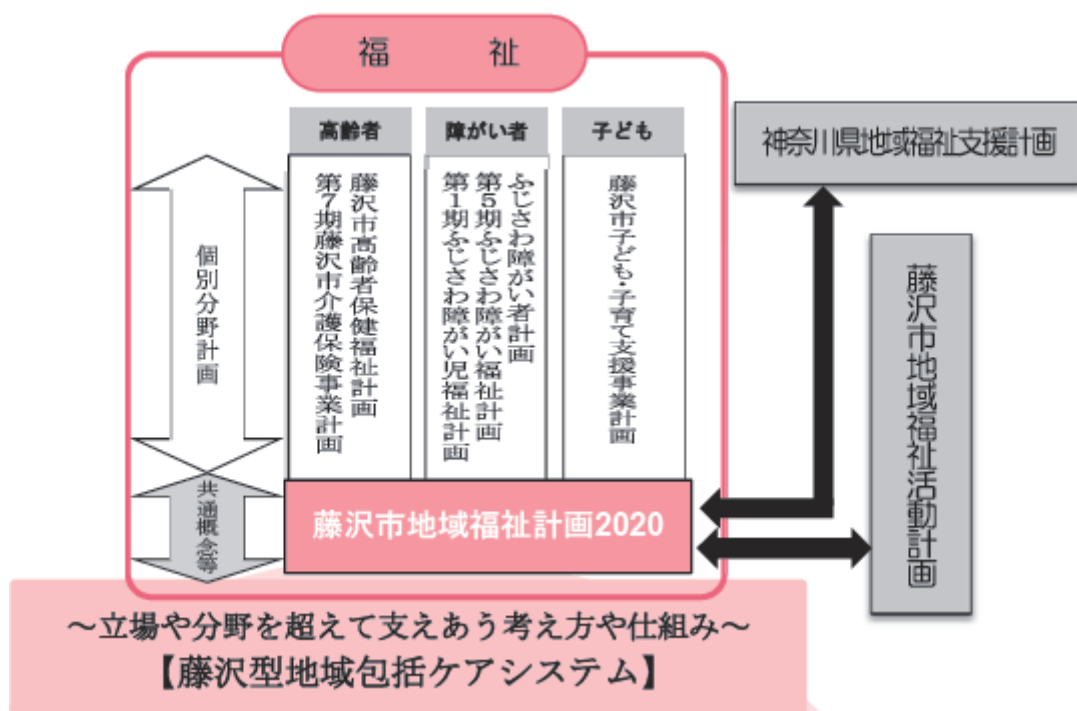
福祉

高齢者

藤沢市高齢者保健福祉計画
第7期藤沢市介護保険事業計画

障がい者

ふじさわ障がい者計画
第5期ふじさわ障がい福祉計画
第1期ふじさわ障がい児福祉計画

子ども

藤沢市子ども・子育て支援事業計画

個別分野計画

共通概念等

藤沢市地域福祉計画2020

神奈川県地域福祉支援計画

藤沢市地域福祉活動計画

～立場や分野を超えて支えあう考え方や仕組み～
【藤沢型地域包括ケアシステム】